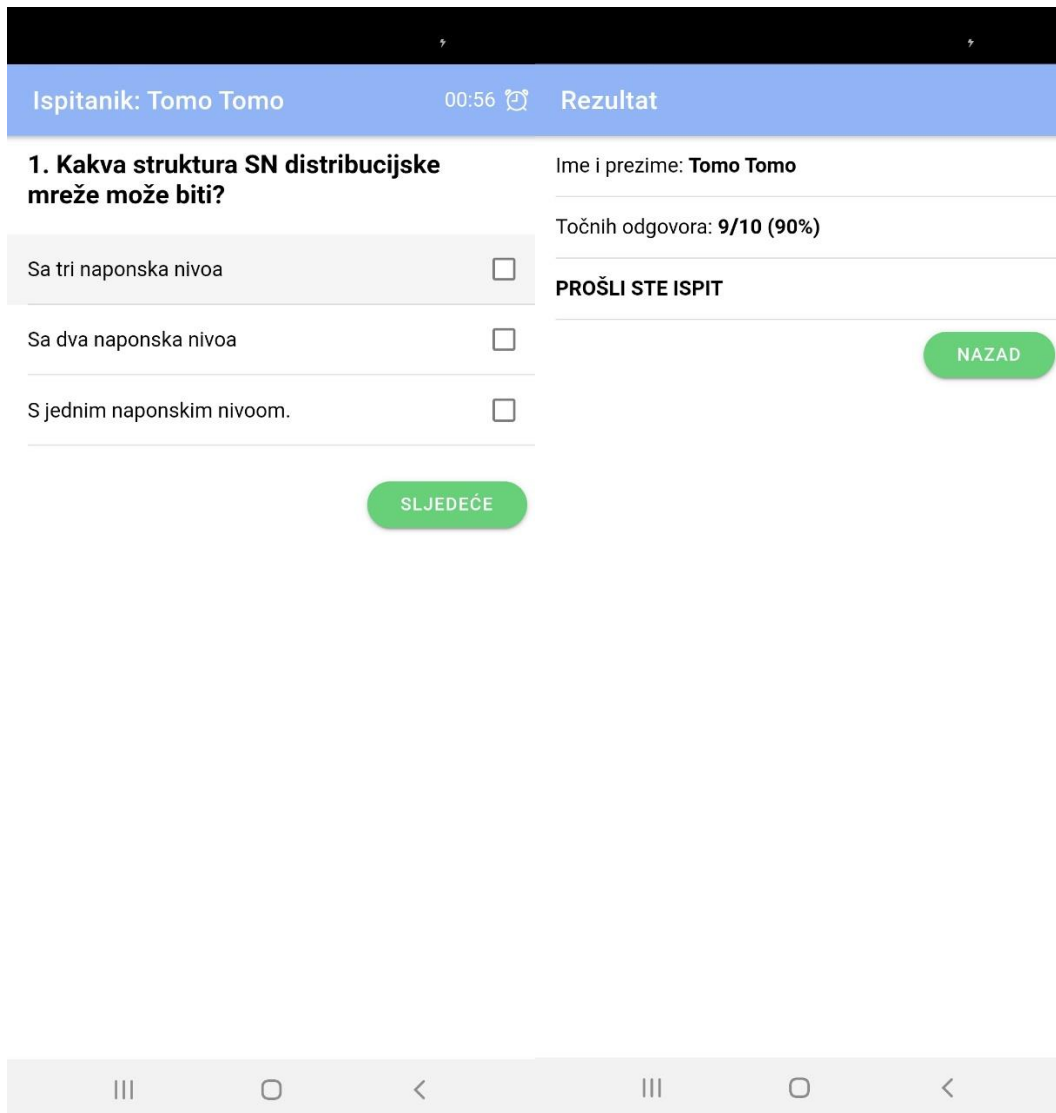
Ispitanik: Tomo Tomo

00:56

1. Kakva struktura SN distribucijske mreže može biti?

Sa tri naponska nivoa

Sa dva naponska nivoa

S jednim naponskim nivoom.

SLJEDEĆE

Rezultat

Ime i prezime: Tomo Tomo

Točnih odgovora: 9/10 (90%)

PROŠLI STE ISPIT

NAZAD